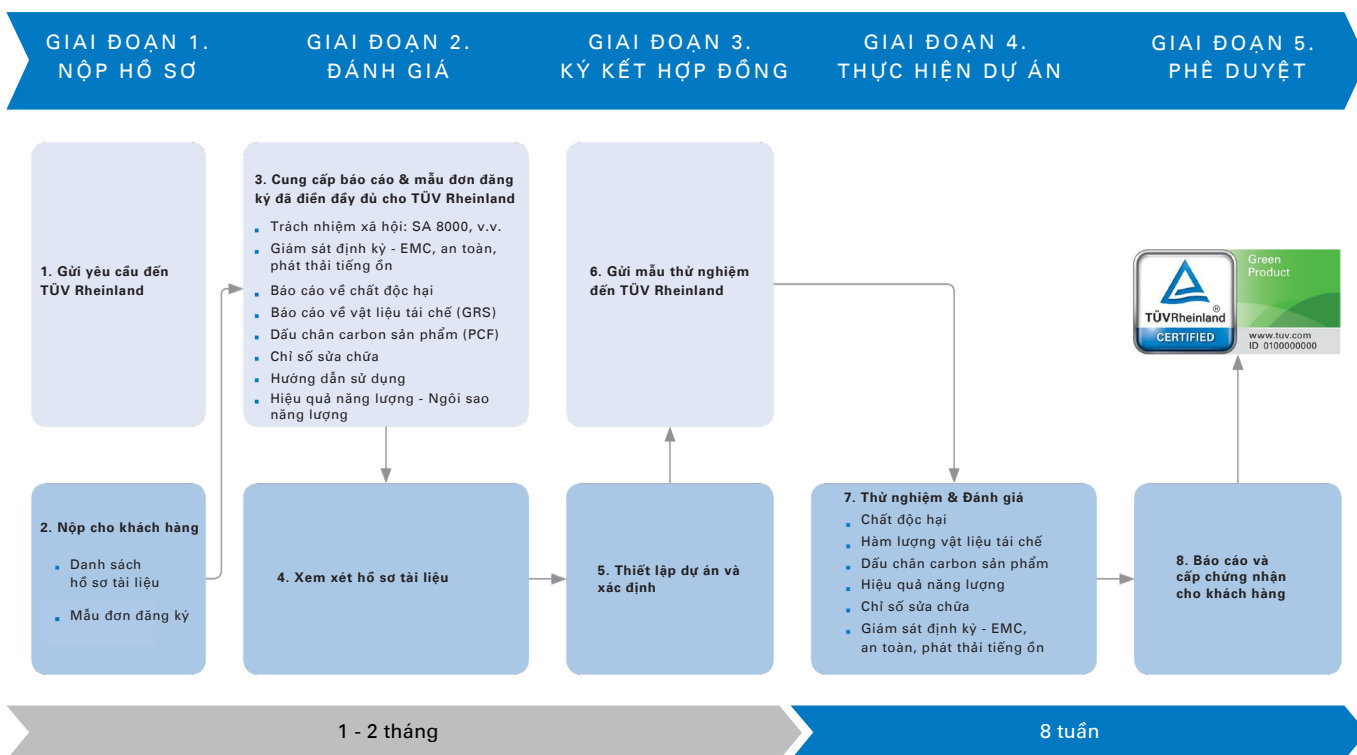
GIAI ĐOẠN 1.
NỘP HỒ SƠ

GIAI ĐOẠN 2.
ĐÁNH GIÁ

GIAI ĐOẠN 3.
KÝ KẾT HỢP ĐỒNG

GIAI ĐOẠN 4.
THỰC HIỆN DỰ ÁN

GIAI ĐOẠN 5.
PHÊ DUYỆT

1. Gửi yêu cầu đến TÜV Rheinland

3. Cung cấp báo cáo & mẫu đơn đăng ký đã điền đầy đủ cho TÜV Rheinland
- Trách nhiệm xã hội: SA 8000, v.v.
- Giám sát định kỳ - EMC, an toàn, phát thải tiếng ồn
- Báo cáo về chất độc hại
- Báo cáo về vật liệu tái chế (GRS)
- Dấu chân carbon sản phẩm (PCF)
- Chỉ số sửa chữa
- Hướng dẫn sử dụng
- Hiệu quả năng lượng - Ngôi sao năng lượng

6. Gửi mẫu thử nghiệm đến TÜV Rheinland

TÜVRheinland®
CERTIFIED
Green Product
www.tuv.com
ID 0100000000

2. Nộp cho khách hàng
- Danh sách hồ sơ tài liệu
- Mẫu đơn đăng ký

4. Xem xét hồ sơ tài liệu

5. Thiết lập dự án và xác định

7. Thử nghiệm & Đánh giá
- Chất độc hại
- Hàm lượng vật liệu tái chế
- Dấu chân carbon sản phẩm
- Hiệu quả năng lượng
- Chỉ số sửa chữa
- Giám sát định kỳ - EMC, an toàn, phát thải tiếng ồn

8. Báo cáo và cấp chứng nhận cho khách hàng

1 - 2 tháng

8 tuần